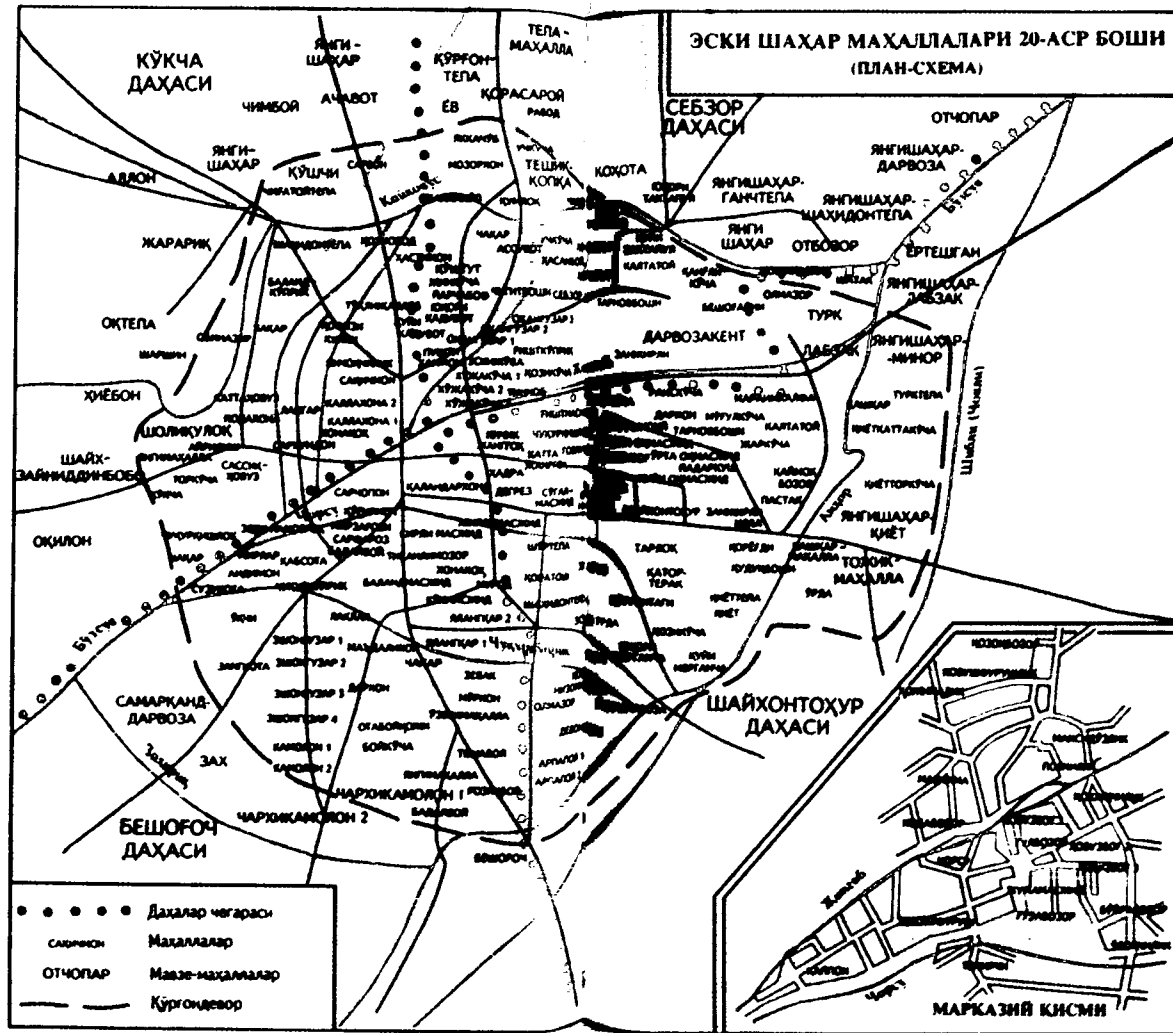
ЭСКИ ШАҲАР МАҲАЛЛАЛАРИ 20-АСР БОШИ
(ПЛАН-СХЕМА)

КЎКЧА ДАҲАСИ

СЕБЗОР ДАҲАСИ

ШАЙХОНТОҲУР ДАҲАСИ

БЕШЁҒОЧ ДАҲАСИ

ЯНГИ-ШАҲАР
ТЕПА-МАҲАЛЛА
ҚЎРҒОН-ТЕПА
ҚОРАСАРОЙ
ЧИМБОЙ
АЧАВОТ
ЕВ
ОТЧОПАР
ЯНГИШАҲАР-ДАРВОЗА
ЯНГИ-ШАҲАР
ҚЎШЧИ
АЛЛОН
ТЕШИК-ҚОПҚА
КОХОТА
ЯНГИШАҲАР-ГАНЧТЕПА
ЯНГИШАҲАР-ШАҲИДОНТЕПА
ЯНГИ ШАҲАР
ОТБОЗОР
ЭРТЕШГАН
ЯНГИШАҲАР-ДАВЗАК
ЖАРАРИҚ
ОҚТЕПА
ДАРВОЗАКЕНТ
ТУРК
ЛАБЗАК
ЯНГИШАҲАР-МИНОР
ХИЁБОН
ШОЛИКУЛОҚ
ШАЙХ-ЗАЙНИДДИНБОБО
ОҚИЛОН
ЯНГИШАҲАР-ҚИЁТ
ТОҲИК-МАҲАЛЛА
Анҳор
Шайхон (Чимлик)
Бўзсув
САМАРҚАНД-ДАРВОЗА
ЗАХ
Захариқ
ЧАРХКАМОЛОН 1
ЧАРХКАМОЛОН 2
БЕШЁҒОЧ
ТАРНОВ
КАТОРТЕРАК

МАРКАЗИЙ ҚИСМИ

Даҳалар чегараси
Маҳаллалар
Мавзе-маҳаллалар
Қўрғондевор